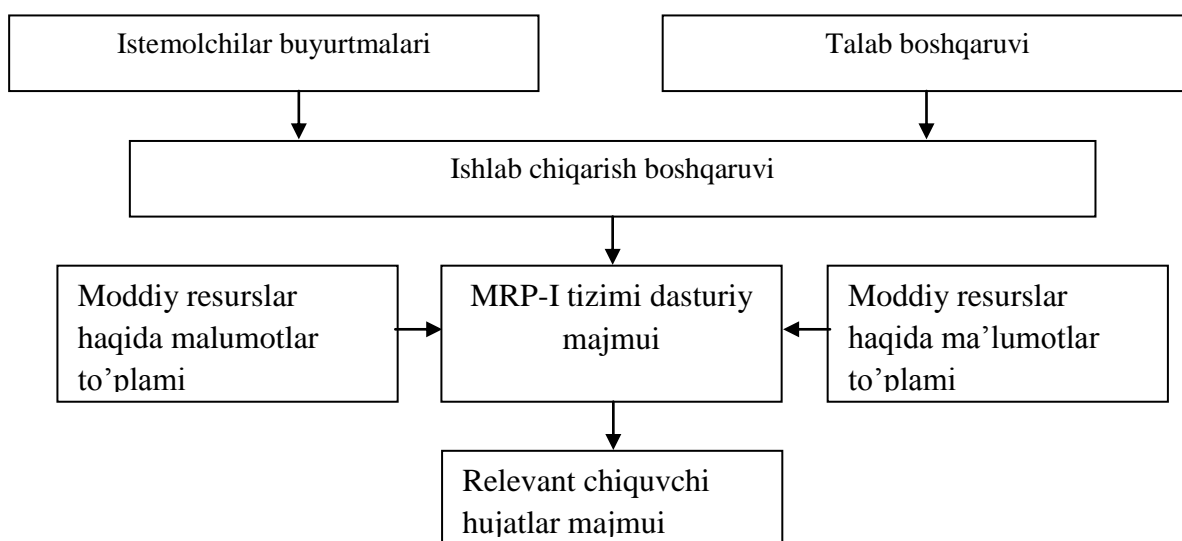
Istemolchilar buyurtmalari

Talab boshqaruvi

Ishlab chiqarish boshqaruvi

Moddiy resurslar haqida malumotlar to’plami

MRP-I tizimi dasturiy majmui

Moddiy resurslar haqida ma’lumotlar to’plami

Relevant chiquvchi hujatlar majmui